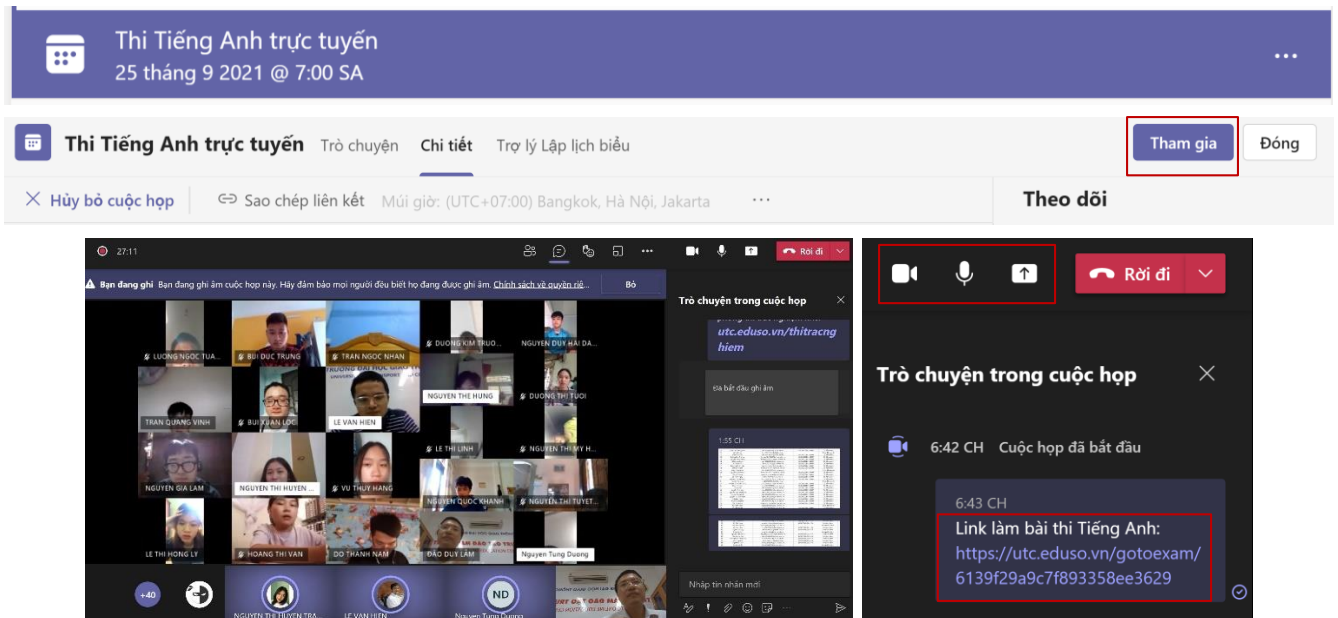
Thi Tiếng Anh trực tuyến
25 tháng 9 2021 @ 7:00 SA

Thi Tiếng Anh trực tuyến Trò chuyện Chi tiết Trợ lý Lập lịch biểu
Tham gia Đóng
Hủy bỏ cuộc họp Sao chép liên kết Múi giờ: (UTC+07:00) Bangkok, Hà Nội, Jakarta ...
Theo dõi

27:11
Rời đi
Bạn đang ghi Bạn đang ghi âm cuộc họp này. Hãy đảm bảo mọi người đều biết họ đang được ghi âm. Chính sách về quyền riê...
Bỏ
Trò chuyện trong cuộc họp
utc.eduso.vn/thitracnghiem
Đã bắt đầu ghi âm
1:55 CH
LUONG NGOC TUA... BUI DUC TRUNG TRAN NGOC NHAN DUONG KIM TRUO... NGUYEN DUY HAI DA...
NGUYEN THE HUNG DUONG THI TUOI
TRAN QUANG VINH BUI XUAN LOC LE VAN HIEN
LE THI LINH NGUYEN THI MY H...
NGUYEN GIA LAM NGUYEN THI HUYEN... VU THUY HANG NGUYEN QUOC KHANH NGUYEN THI TUYET...
LE THI HONG LY HOANG THI VAN DO THANH NAM DAO DUY LAM Nguyen Tung Duong
+40
NGUYEN THI HUYEN TRA... LE VAN HIEN ND Nguyen Tung Duong
Nhập tin nhắn mới

Rời đi
Trò chuyện trong cuộc họp
6:42 CH Cuộc họp đã bắt đầu
6:43 CH
Link làm bài thi Tiếng Anh:
https://utc.eduso.vn/gotoexam/6139f29a9c7f893358ee3629